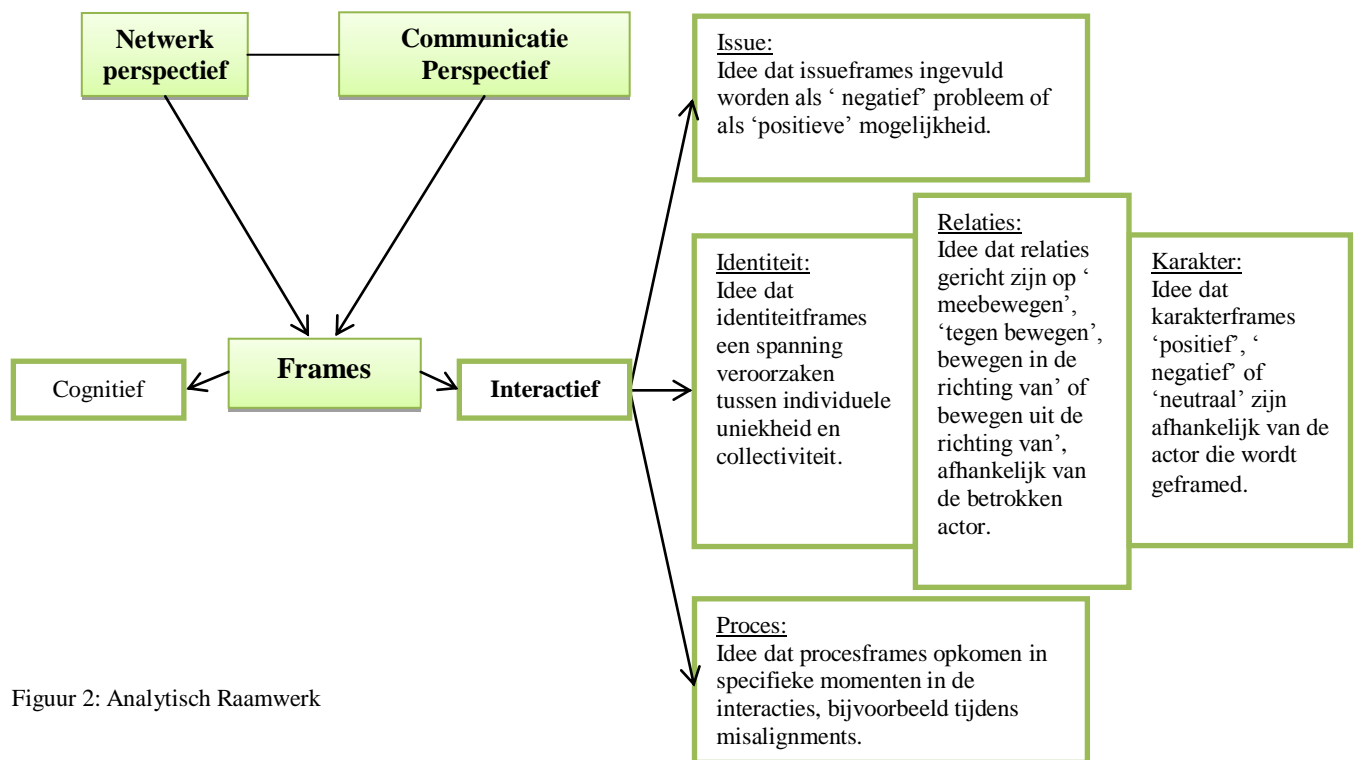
Netwerk perspectief

Communicatie Perspectief

Issue:
Idee dat issueframes ingevuld worden als ‘ negatief’ probleem of als ‘positieve’ mogelijkheid.

Identiteit:
Idee dat identiteitframes een spanning veroorzaken tussen individuele uniekheid en collectiviteit.

Relaties:
Idee dat relaties gericht zijn op ‘ meebewegen’, ‘tegen bewegen’, bewegen in de richting van’ of bewegen uit de richting van’, afhankelijk van de betrokken actor.

Karakter:
Idee dat karakterframes ‘positief’, ‘ negatief’ of ‘neutraal’ zijn afhankelijk van de actor die wordt geframed.

Cognitief

Frames

Interactief

Proces:
Idee dat procesframes opkomen in specifieke momenten in de interacties, bijvoorbeeld tijdens misalignments.

Figuur 2: Analytisch Raamwerk